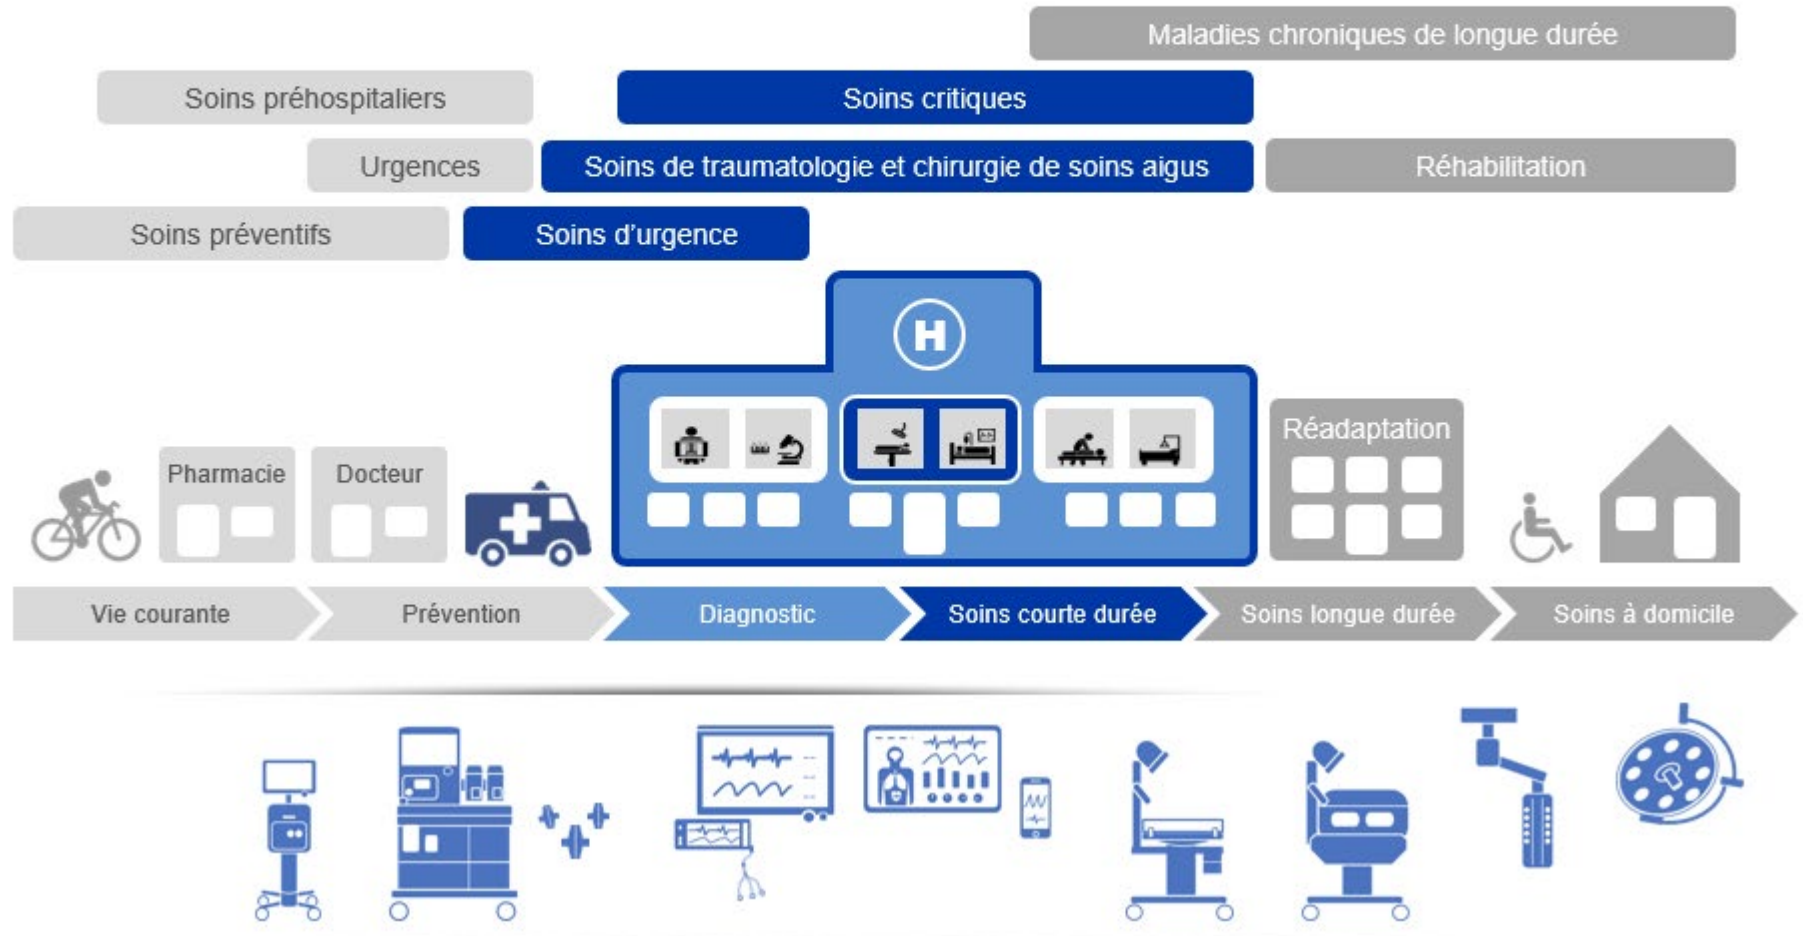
Maladies chroniques de longue durée

Soins préhospitaliers

Soins critiques

Urgences

Soins de traumatologie et chirurgie de soins aigus

Réhabilitation

Soins préventifs

Soins d'urgence

H

Pharmacie

Docteur

Réadaptation

Vie courante

Prévention

Diagnostic

Soins courte durée

Soins longue durée

Soins à domicile